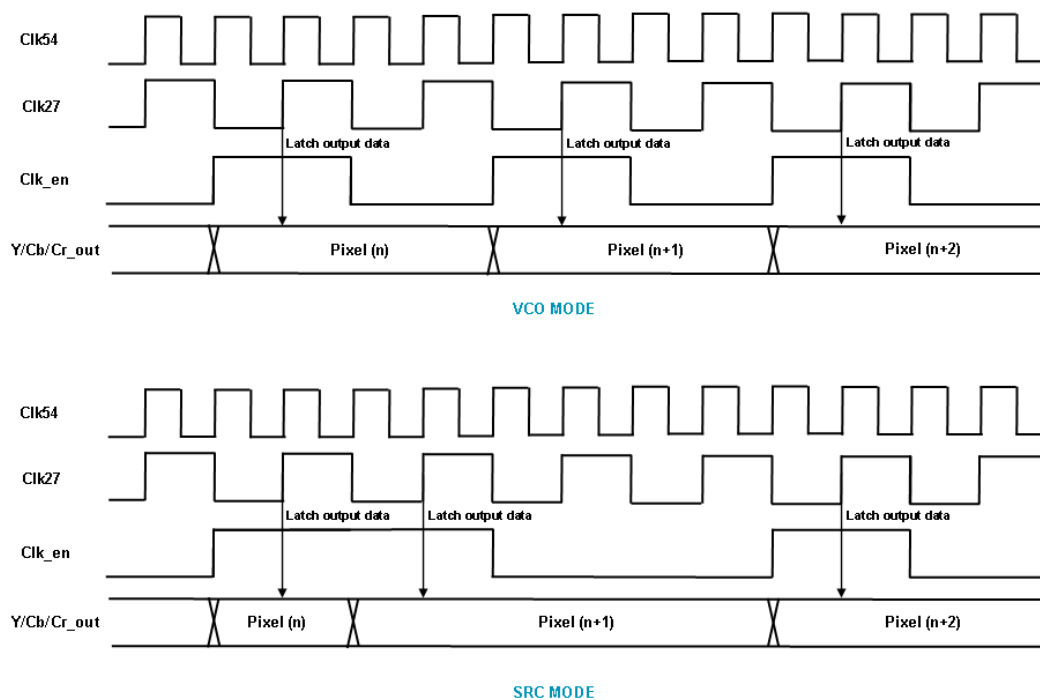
Clk54

Clk27

Latch output data

Latch output data

Latch output data

Clk_en

Y/Cb/Cr_out

Pixel (n)

Pixel (n+1)

Pixel (n+2)

VCO MODE

Clk54

Clk27

Latch output data

Latch output data

Latch output data

Clk_en

Y/Cb/Cr_out

Pixel (n)

Pixel (n+1)

Pixel (n+2)

SRC MODE